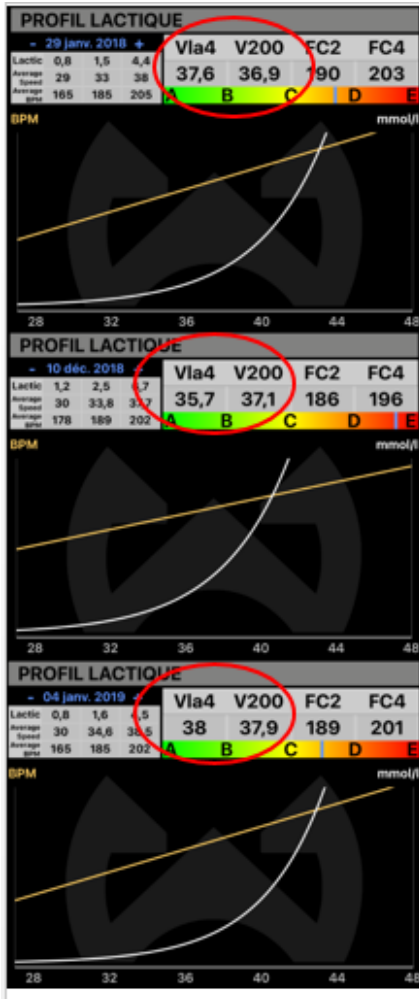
PROFIL LACTIQUE

- 29 janv. 2018 +

| Lactic | 0,8 | 1,5 | 4,4 |
|---|---|---|---|
| Average Speed | 29 | 33 | 38 |
| Average BPM | 165 | 185 | 205 |

| Vla4 | V200 | FC2 | FC4 |
|---|---|---|---|
| 37,6 | 36,9 | 190 | 203 |

A B C D E

BPM mmol/l

28 32 36 40 44 48

PROFIL LACTIQUE

- 10 déc. 2018 +

| Lactic | 1,2 | 2,5 | 4,7 |
|---|---|---|---|
| Average Speed | 30 | 33,8 | 37,7 |
| Average BPM | 178 | 189 | 202 |

| Vla4 | V200 | FC2 | FC4 |
|---|---|---|---|
| 35,7 | 37,1 | 186 | 196 |

A B C D E

BPM mmol/l

28 32 36 40 44 48

PROFIL LACTIQUE

- 04 janv. 2019 +

| Lactic | 0,8 | 1,6 | 4,5 |
|---|---|---|---|
| Average Speed | 30 | 34,6 | 38,5 |
| Average BPM | 165 | 185 | 202 |

| Vla4 | V200 | FC2 | FC4 |
|---|---|---|---|
| 38 | 37,9 | 189 | 201 |

A B C D E

BPM mmol/l

28 32 36 40 44 48